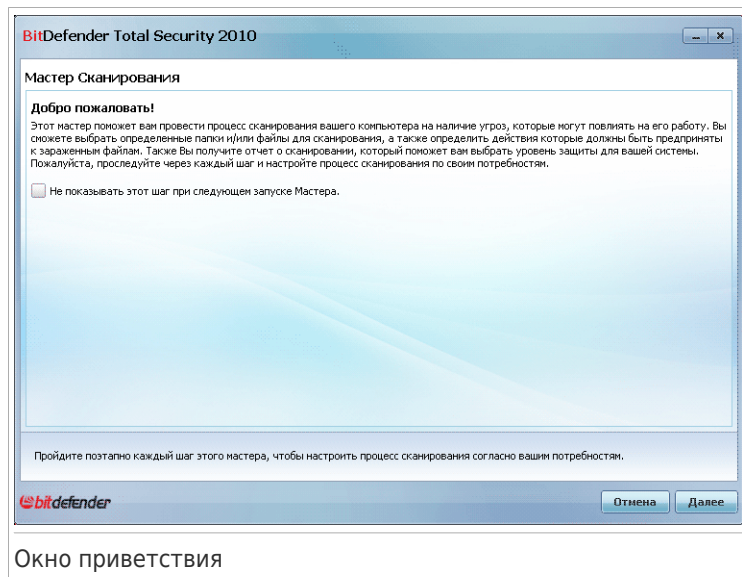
BitDefender Total Security 2010

Мастер Сканирования

Добро пожаловать!

Этот мастер поможет вам провести процесс сканирования вашего компьютера на наличие угроз, которые могут повлиять на его работу. Вы сможете выбрать определенные папки и/или файлы для сканирования, а также определить действия которые должны быть предприняты к зараженным файлам. Также Вы получите отчет о сканировании, который поможет вам выбрать уровень защиты для вашей системы. Пожалуйста, проследуйте через каждый шаг и настройте процесс сканирования по своим потребностям.

Не показывать этот шаг при следующем запуске Мастера.

Пройдите поэтапно каждый шаг этого мастера, чтобы настроить процесс сканирования согласно вашим потребностям.

bitdefender

Отмена

Далее

Окно приветствия